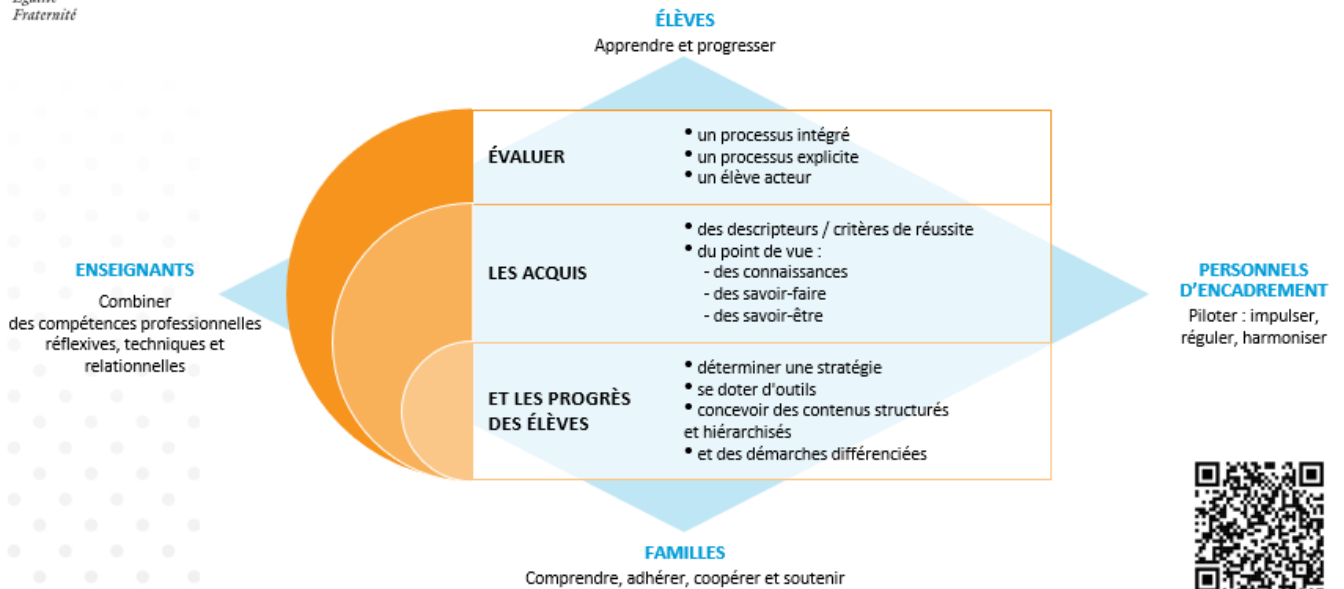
Égalité
Fraternité

ÉLÈVES
Apprendre et progresser

ENSEIGNANTS
Combiner des compétences professionnelles réflexives, techniques et relationnelles

ÉVALUER
• un processus intégré
• un processus explicite
• un élève acteur

LES ACQUIS
• des descripteurs / critères de réussite
• du point de vue :
- des connaissances
- des savoir-faire
- des savoir-être

ET LES PROGRÈS DES ÉLÈVES
• déterminer une stratégie
• se doter d'outils
• concevoir des contenus structurés et hiérarchisés
• et des démarches différenciées

PERSONNELS D'ENCADREMENT
Piloter : impulser, réguler, harmoniser

FAMILLES
Comprendre, adhérer, coopérer et soutenir